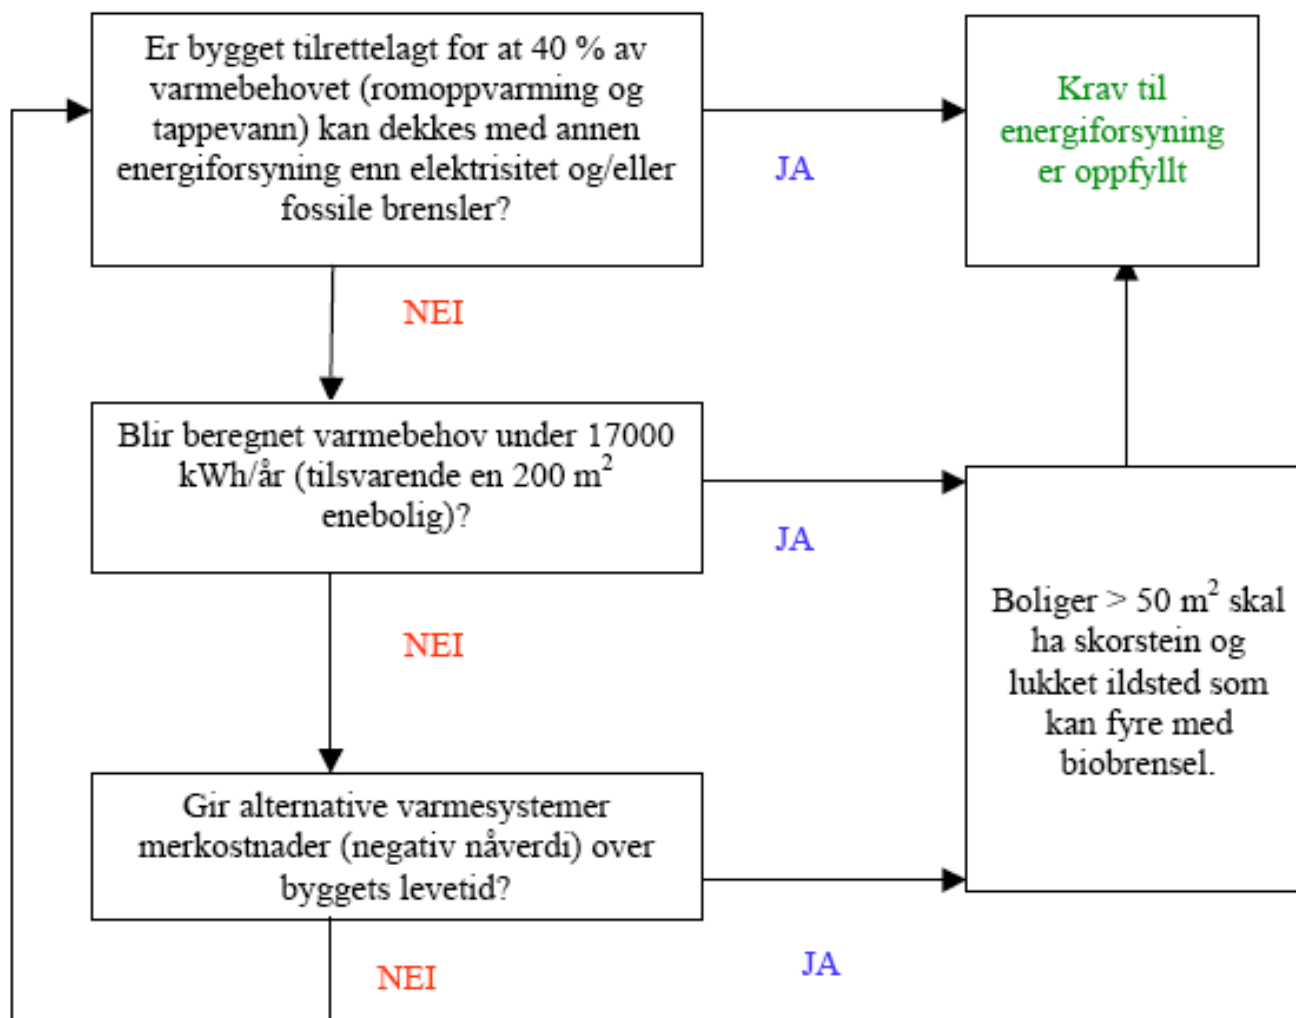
Er bygget tilrettelagt for at 40 % av varmebehovet (romoppvarming og tappevann) kan dekkes med annen energiforsyning enn elektrisitet og/eller fossile brensler?

JA

Krav til energiforsyning er oppfyllt

NEI

Blir beregnet varmebehov under 17000 kWh/år (tilsvarende en 200 m$^2$ enebolig)?

JA

Boliger > 50 m$^2$ skal ha skorstein og lukket ildsted som kan fyre med biobrensel.

NEI

Gir alternative varmesystemer merkostnader (negativ nåverdi) over byggets levetid?

NEI

JA